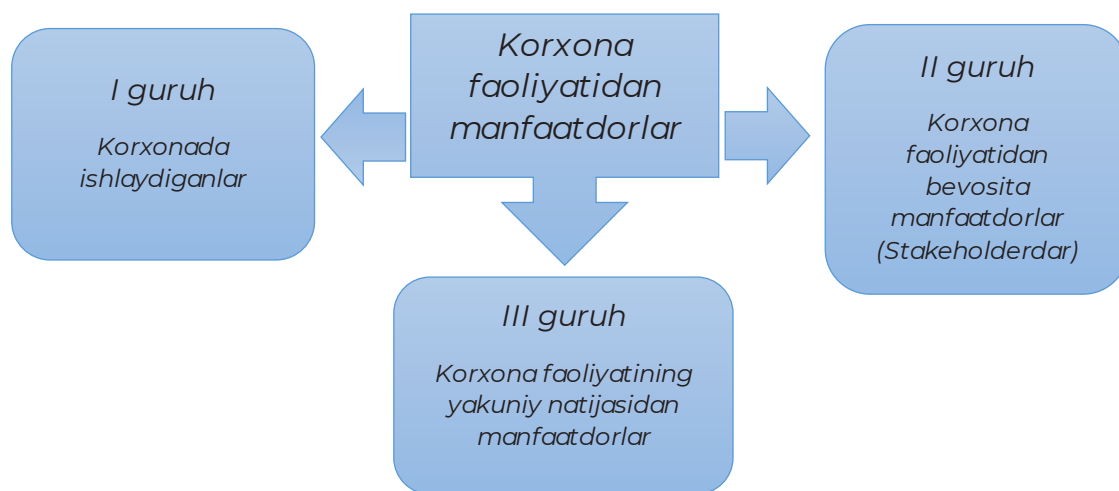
Korxona faoliyatidan manfaatdorlar

I guruh

Korxonada ishlaydiganlar

II guruh

Korxona faoliyatidan bevosita manfaatdorlar (Stakeholderdar)

III guruh

Korxona faoliyatining yakuniy natijasidan manfaatdorlar